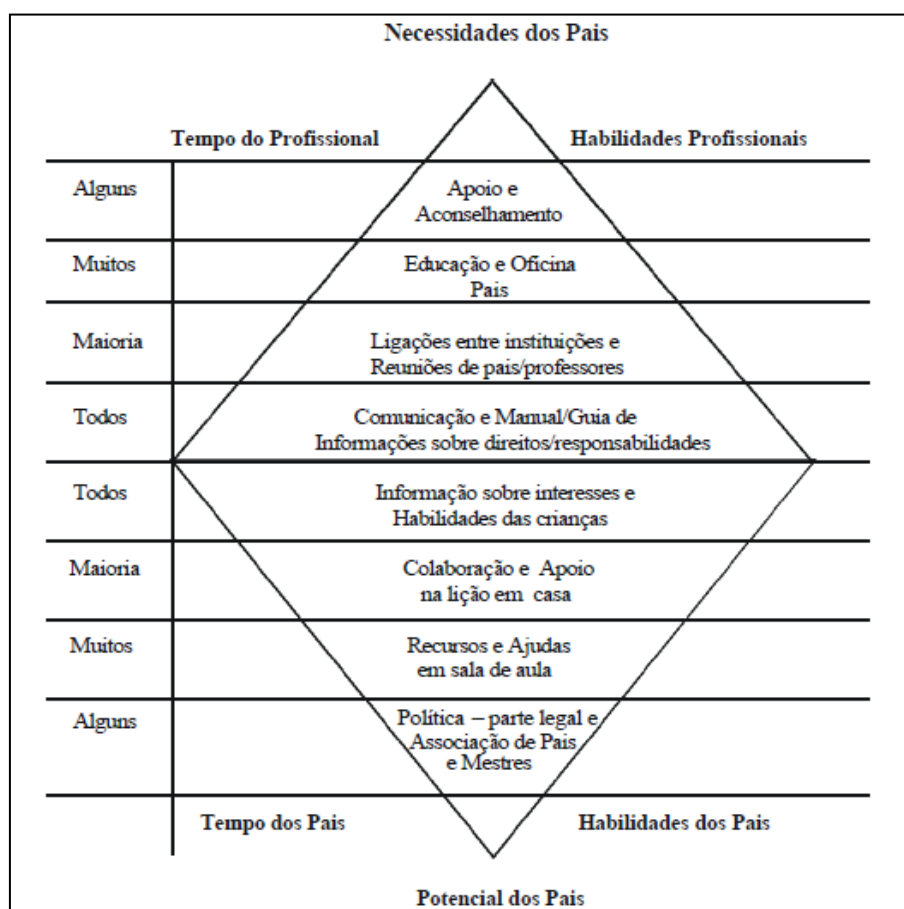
Necessidades dos Pais

Tempo do Profissional

Habilidades Profissionais

| | |
|---|---|
| Alguns | Apoio e Aconselhamento |
| Muitos | Educação e Oficina Pais |
| Maioria | Ligações entre instituições e Reuniões de pais/professores |
| Todos | Comunicação e Manual/Guia de Informações sobre direitos/responsabilidades |
| Todos | Informação sobre interesses e Habilidades das crianças |
| Maioria | Colaboração e Apoio na lição em casa |
| Muitos | Recursos e Ajudas em sala de aula |
| Alguns | Política – parte legal e Associação de Pais e Mestres |

Tempo dos Pais

Habilidades dos Pais

Potencial dos Pais